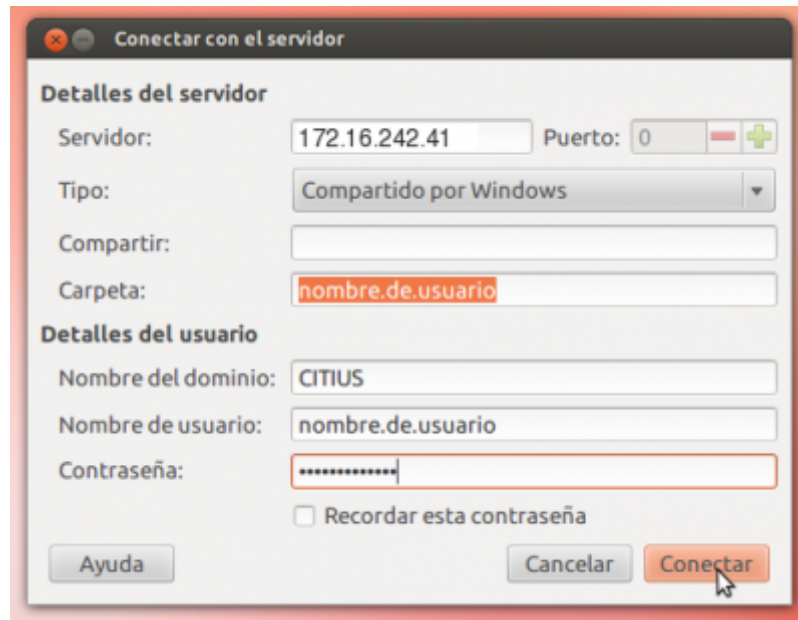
Conectar con el servidor

Detalles del servidor

Servidor: 172.16.242.41 Puerto: 0

Tipo: Compartido por Windows

Compartir:

Carpeta: nombre.de.usuario

Detalles del usuario

Nombre del dominio: CITIUS

Nombre de usuario: nombre.de.usuario

Contraseña: ••••••••••••••

Recordar esta contraseña

Ayuda

Cancelar

Conectar